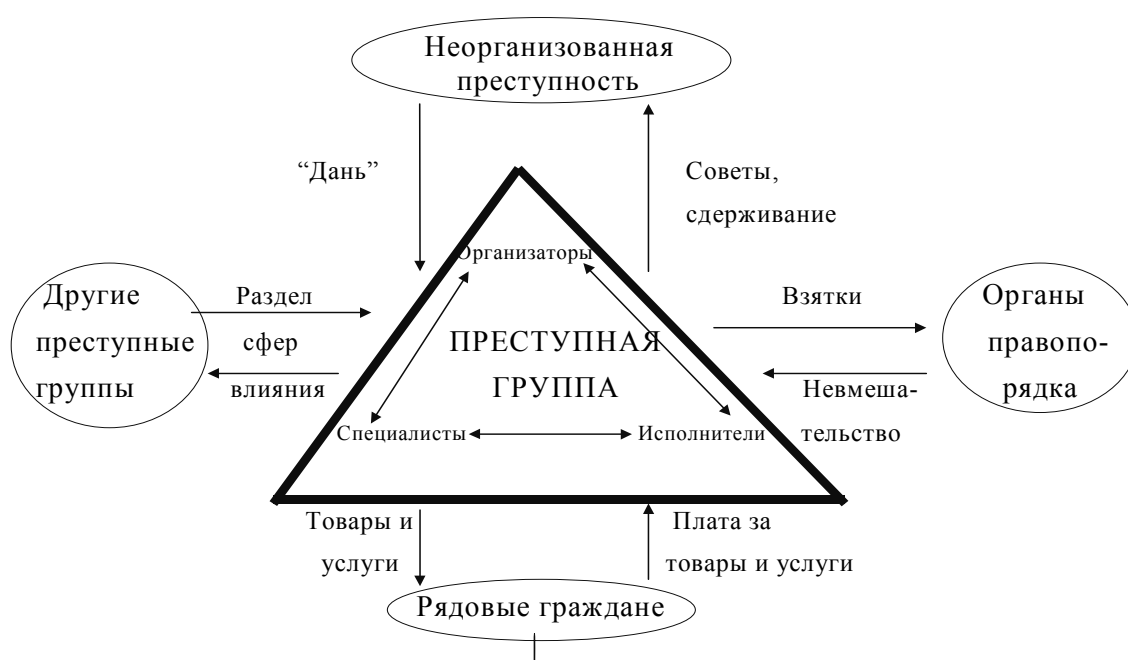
Неорганизованная преступность

“Дань”

Советы, сдерживание

Организаторы

Другие преступные группы

Раздел сфер влияния

ПРЕСТУПНАЯ ГРУППА

Взятки

Органы правопорядка

Невмешательство

Специалисты

Исполнители

Товары и услуги

Плата за товары и услуги

Рядовые граждане